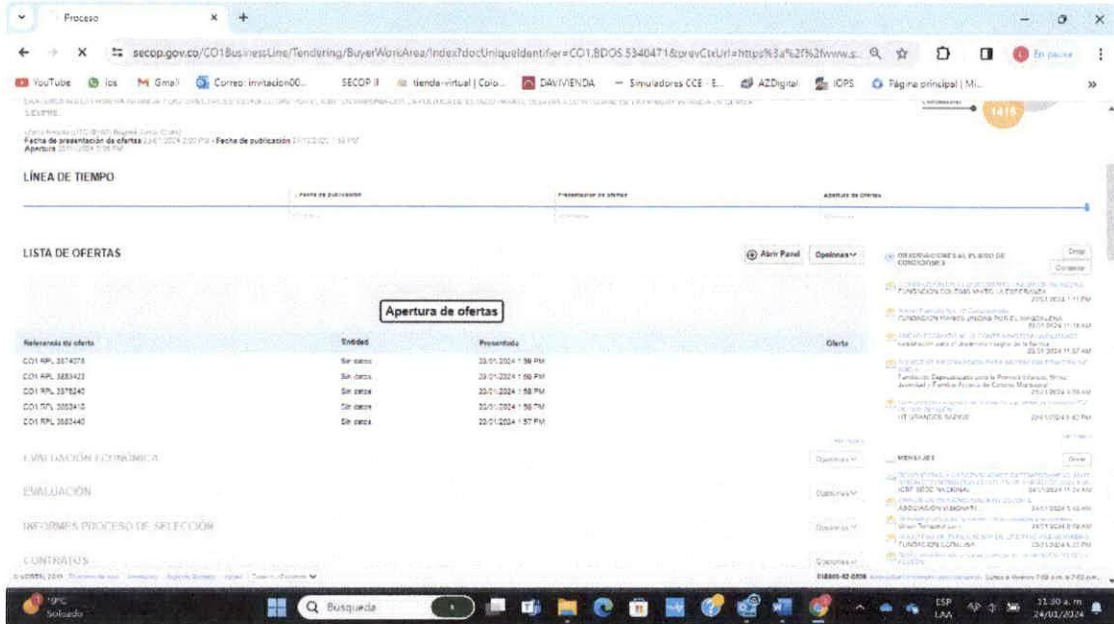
Proceso

secop.gov.co/CO1BusinessLine/Tendering/BuyerWorkArea/Index?docUniqueIdentifier=CO1.BDOS.5340471&prevCtxUrl=https%3a%2f%2fwww.s...

En pausa

YouTube | ics | Gmail | Correo: invitacion00... | SECOP II | tienda-virtual | Colo... | DAVIVIENDA | Simuladores CCE - E... | AZDigital | IOPS | Página principal | Mi...

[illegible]

1418

Fecha de presentación de ofertas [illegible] - Fecha de publicación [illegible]
Apertura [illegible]

LÍNEA DE TIEMPO

Fecha de publicación | Presentación de ofertas | Apertura de ofertas

LISTA DE OFERTAS

Abrir Panel | Opciones

Apertura de ofertas

| Referencia de oferta | Entidad | Presentada | Oferta |
|---|---|---|---|
| CO1.RPL.3874078 | Sin datos | 23/01/2024 1:59 PM | |
| CO1.RPL.3883423 | Sin datos | 23/01/2024 1:58 PM | |
| CO1.RPL.3878240 | Sin datos | 23/01/2024 1:58 PM | |
| CO1.RPL.3883410 | Sin datos | 23/01/2024 1:58 PM | |
| CO1.RPL.3883440 | Sin datos | 23/01/2024 1:57 PM | |

EVALUACIÓN ECONÓMICA | Opciones

EVALUACIÓN | Opciones

INFORMES PROCESO DE SELECCIÓN | Opciones

CONTRATOS | Opciones

OBSERVACIONES AL PLIEGO DE CONDICIONES
FUNDACIÓN COLOMBO MARÍA LA ESPERANZA
FUNDACIÓN MANOS UNIDAS POR EL MAGDALENA
Fundación Especializada para la Primera Infancia, Niñez, Juventud y Familia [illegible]
UT URIANGOS SABIOS

MENSAJES
ICBF SEDE NACIONAL
ASOCIACIÓN VISIONARI
FUNDACIÓN COTELUXA

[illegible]

Búsqueda

ESP LAA 11:30 a. m. 24/01/2024

Soleado